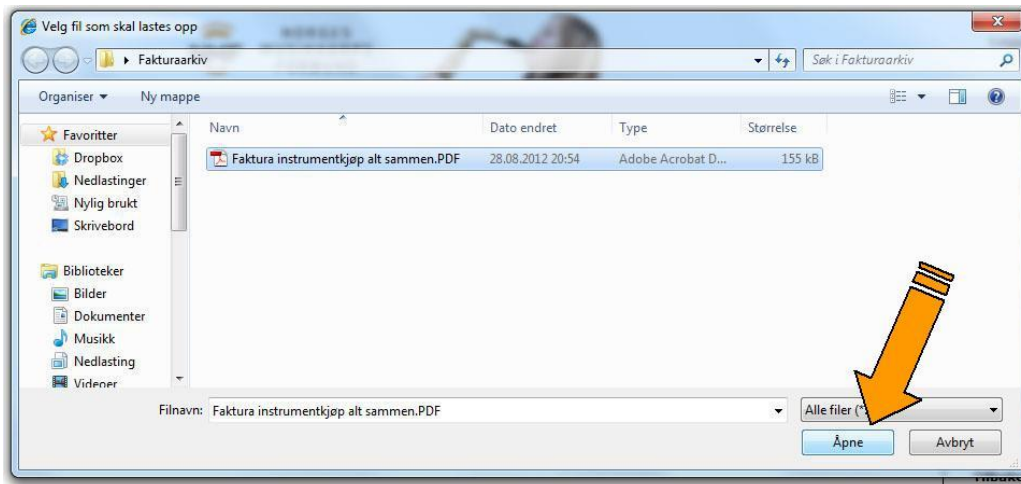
Velg fil som skal lastes opp

Fakturaarkiv

Søk i Fakturaarkiv

Organiser ▾ Ny mappe

Favoritter
Dropbox
Nedlastinger
Nylig brukt
Skrivebord

Biblioteker
Bilder
Dokumenter
Musikk
Nedlasting
Videoer

| Navn | Dato endret | Type | Størrelse |
|---|---|---|---|
| Faktura instrumentkjøp alt sammen.PDF | 28.08.2012 20:54 | Adobe Acrobat D... | 155 kB |

Filnavn: Faktura instrumentkjøp alt sammen.PDF

Alle filer (*

Åpne

Avbryt